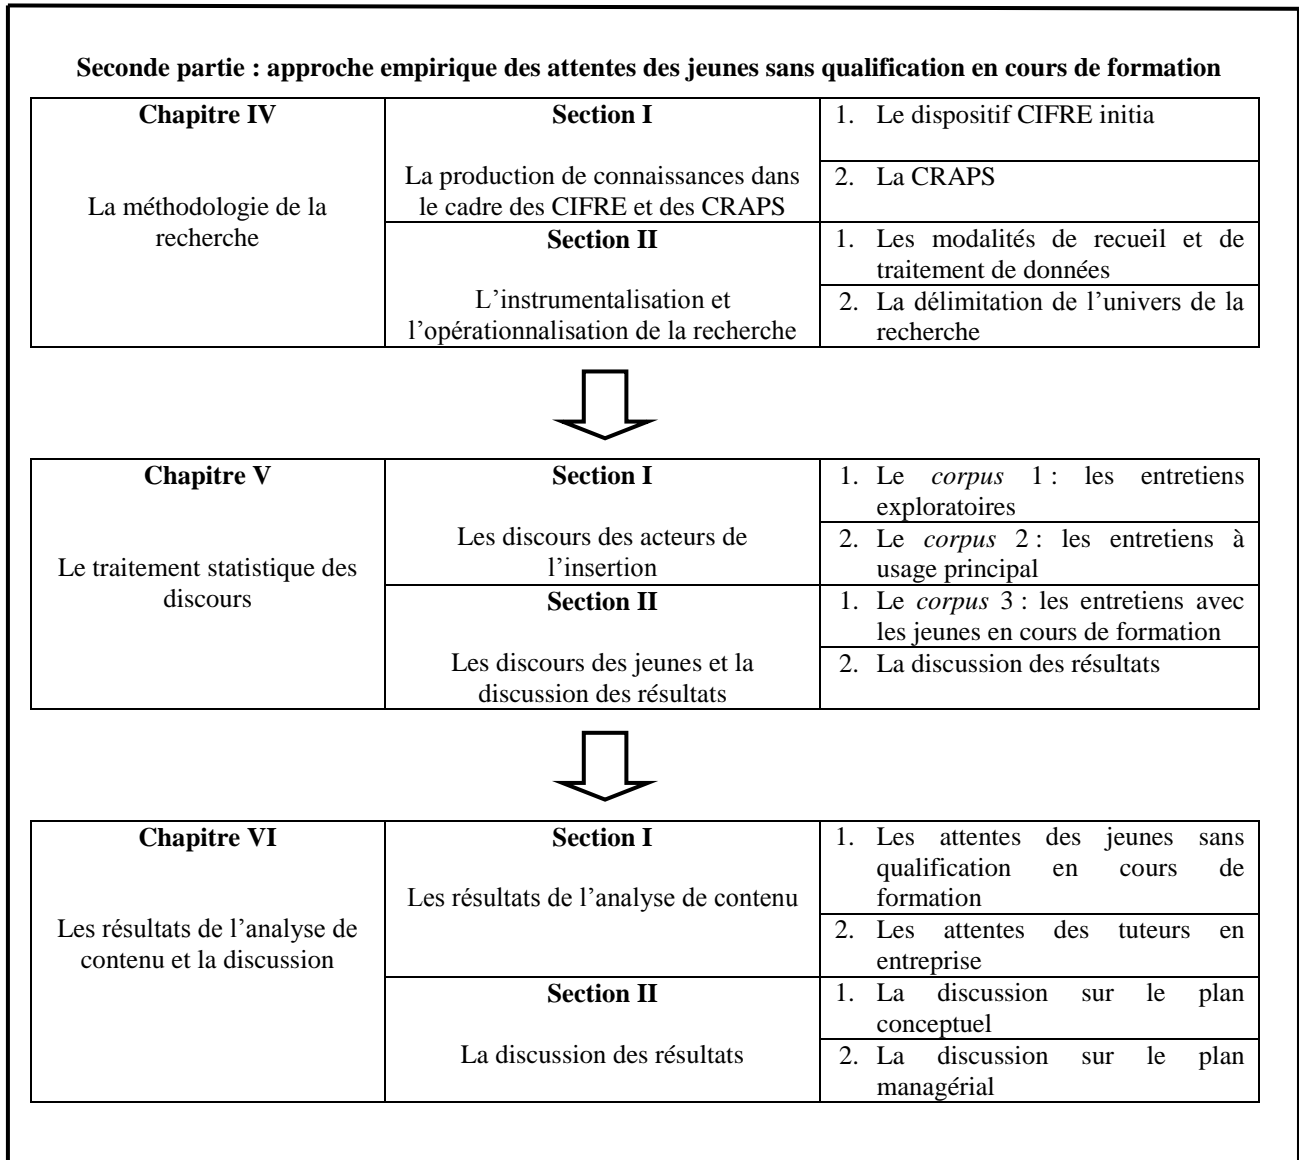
**Seconde partie : approche empirique des attentes des jeunes sans qualification en cours de formation**

| **Chapitre IV** La méthodologie de la recherche | **Section I** La production de connaissances dans le cadre des CIFRE et des CRAPS | 1. Le dispositif CIFRE initia |
|---|---|---|
| | | 2. La CRAPS |
| | **Section II** L'instrumentalisation et l'opérationnalisation de la recherche | 1. Les modalités de recueil et de traitement de données |
| | | 2. La délimitation de l'univers de la recherche |

| **Chapitre V** Le traitement statistique des discours | **Section I** Les discours des acteurs de l'insertion | 1. Le *corpus* 1 : les entretiens exploratoires |
|---|---|---|
| | | 2. Le *corpus* 2 : les entretiens à usage principal |
| | **Section II** Les discours des jeunes et la discussion des résultats | 1. Le *corpus* 3 : les entretiens avec les jeunes en cours de formation |
| | | 2. La discussion des résultats |

| **Chapitre VI** Les résultats de l'analyse de contenu et la discussion | **Section I** Les résultats de l'analyse de contenu | 1. Les attentes des jeunes sans qualification en cours de formation |
|---|---|---|
| | | 2. Les attentes des tuteurs en entreprise |
| | **Section II** La discussion des résultats | 1. La discussion sur le plan conceptuel |
| | | 2. La discussion sur le plan managérial |